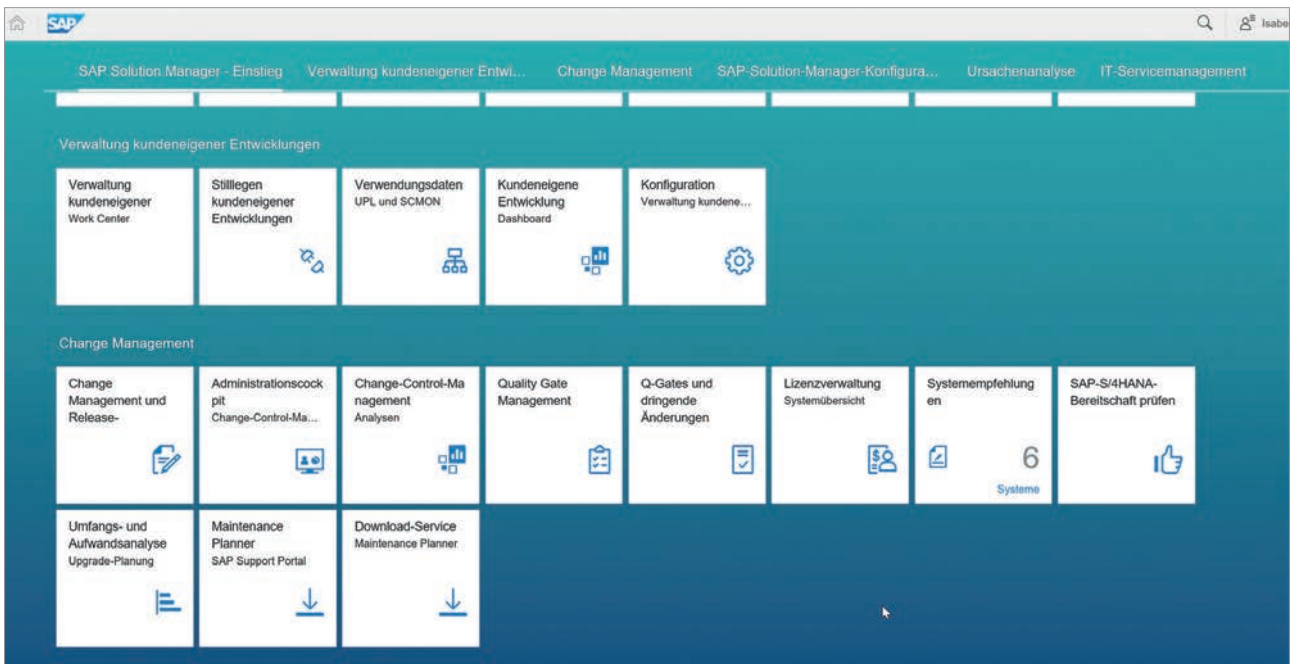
SAP

Isabe

SAP Solution Manager - Einstieg Verwaltung kundeneigener Entwi... Change Management SAP-Solution-Manager-Konfigura... Ursachenanalyse IT-Servicemanagement

Verwaltung kundeneigener Entwicklungen

Verwaltung kundeneigener
Work Center

Stilllegen kundeneigener Entwicklungen

Verwendungsdaten
UPL und SCMON

Kundeneigene Entwicklung
Dashboard

Konfiguration
Verwaltung kundene...

Change Management

Change Management und Release-

Administrationscockpit
Change-Control-Ma...

Change-Control-Management
Analysen

Quality Gate Management

Q-Gates und dringende Änderungen

Lizenzverwaltung
Systemübersicht

Systemempfehlungen

6
Systeme

SAP-S/4HANA-Bereitschaft prüfen

Umfangs- und Aufwandsanalyse
Upgrade-Planung

Maintenance Planner
SAP Support Portal

Download-Service
Maintenance Planner